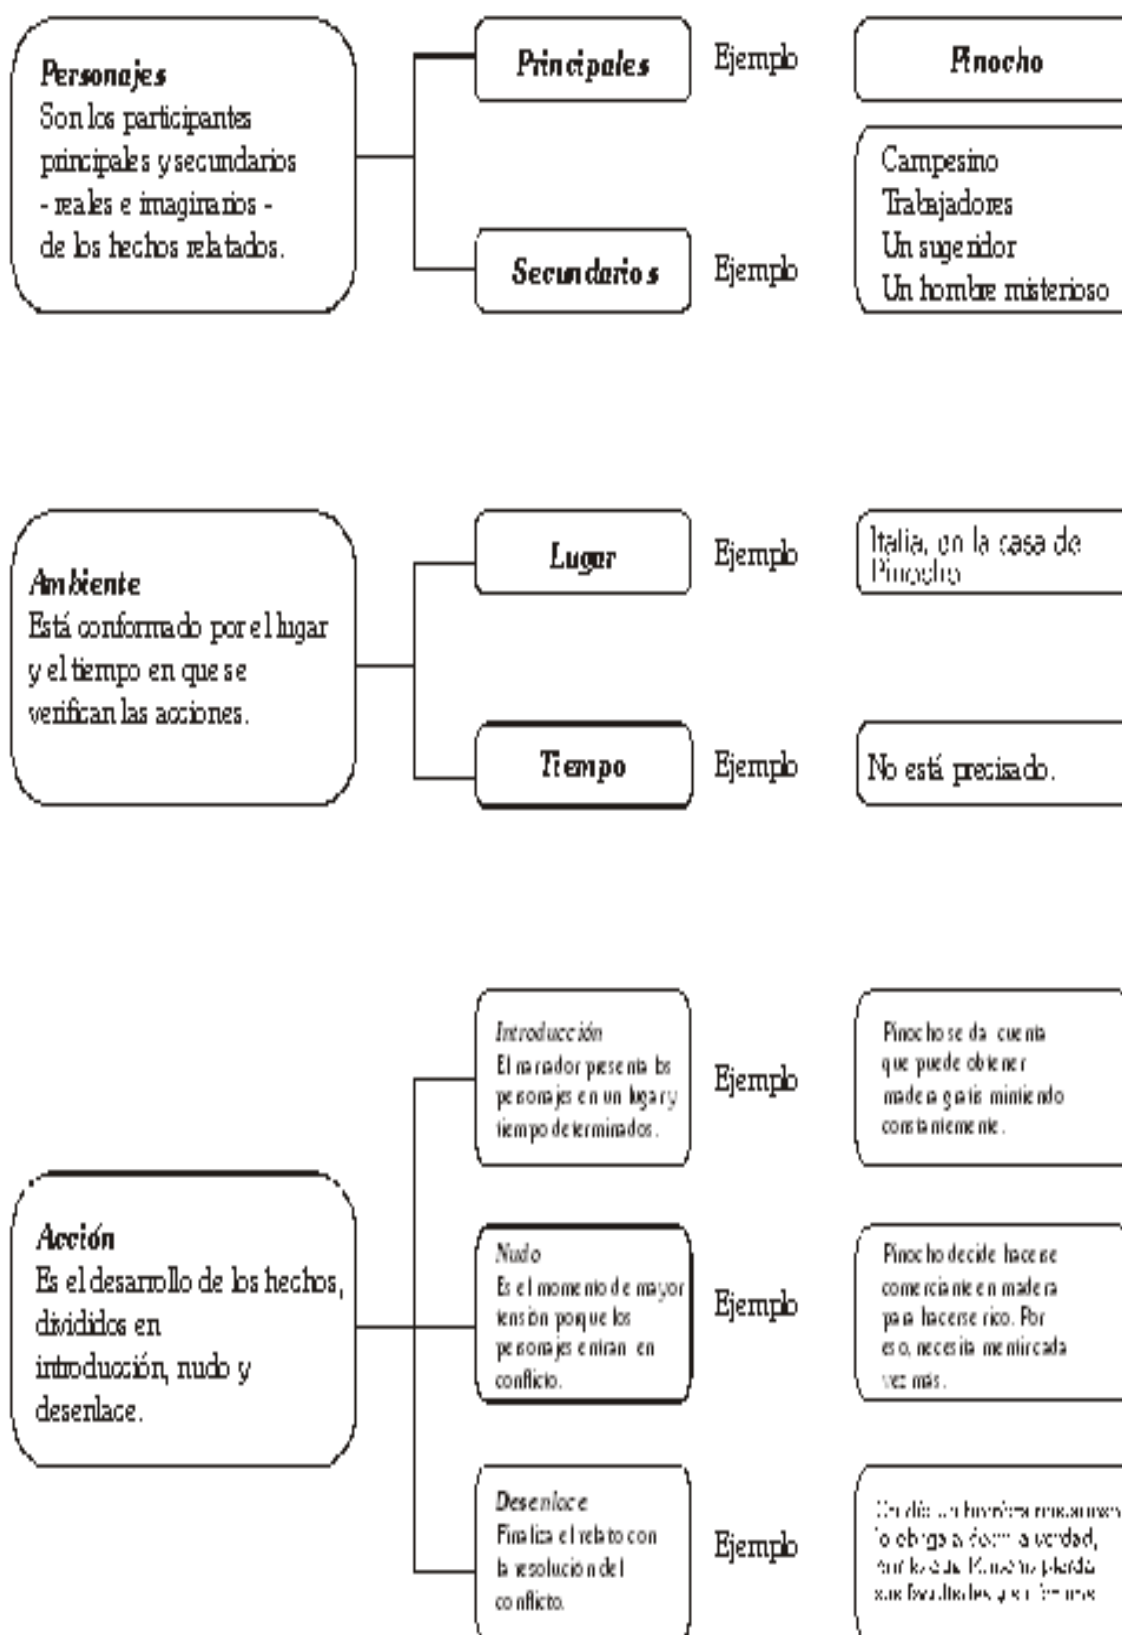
Personajes
Son los participantes principales y secundarios - reales e imaginarios - de los hechos relatados.

Principales

Ejemplo

Pinocho

Secundarios

Ejemplo

Campesino
Trabajadores
Un sugeridor
Un hombre misterioso

Ambiente
Está conformado por el lugar y el tiempo en que se verifican las acciones.

Lugar

Ejemplo

Italia, en la casa de Pinocho

Tiempo

Ejemplo

No está precisado.

Acción
Es el desarrollo de los hechos, divididos en introducción, nudo y desenlace.

Introducción
El narrador presenta los personajes en un lugar y tiempo determinados.

Ejemplo

Pinocho se da cuenta que puede obtener madera gratis mintiendo constantemente.

Nudo
Es el momento de mayor tensión porque los personajes entran en conflicto.

Ejemplo

Pinocho decide hacerse comerciante en madera para hacerse rico. Por eso, necesita mentir cada vez más.

Desenlace
Finaliza el relato con la resolución del conflicto.

Ejemplo

Un día un hombre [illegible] lo obliga a decir la verdad, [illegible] Pinocho pierde sus facultades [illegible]